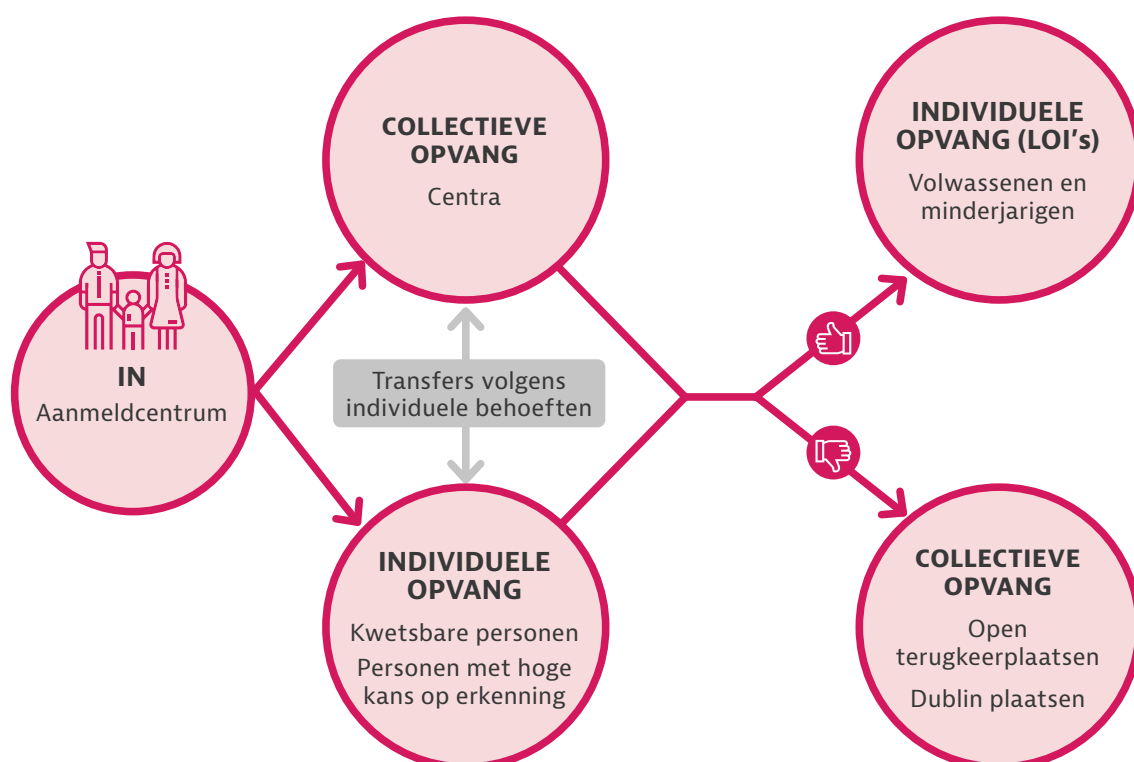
IN
Aanmeldcentrum

COLLECTIEVE OPVANG
Centra

Transfers volgens individuele behoeften

INDIVIDUELE OPVANG
Kwetsbare personen
Personen met hoge kans op erkenning

INDIVIDUELE OPVANG (LOI's)
Volwassenen en minderjarigen

COLLECTIEVE OPVANG
Open terugkeerplaatsen
Dublin plaatsen